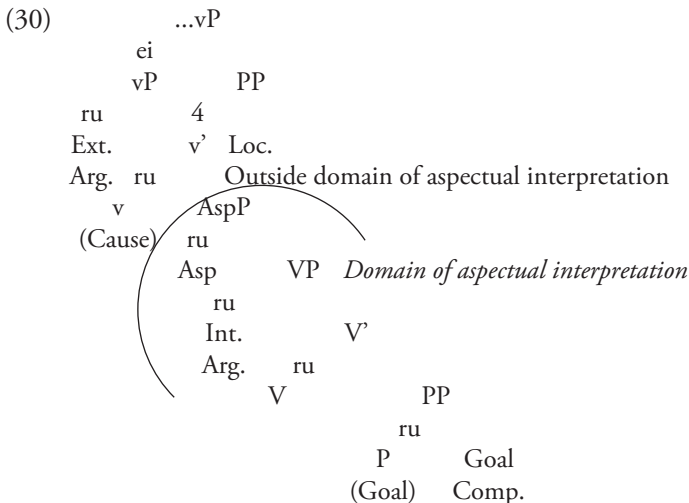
(30) ...vP

ei

vP PP

ru 4

Ext. v' Loc.

Arg. ru Outside domain of aspectual interpretation

v AspP

(Cause) ru

Asp VP *Domain of aspectual interpretation*

ru

Int. V'

Arg. ru

V PP

ru

P Goal

(Goal) Comp.